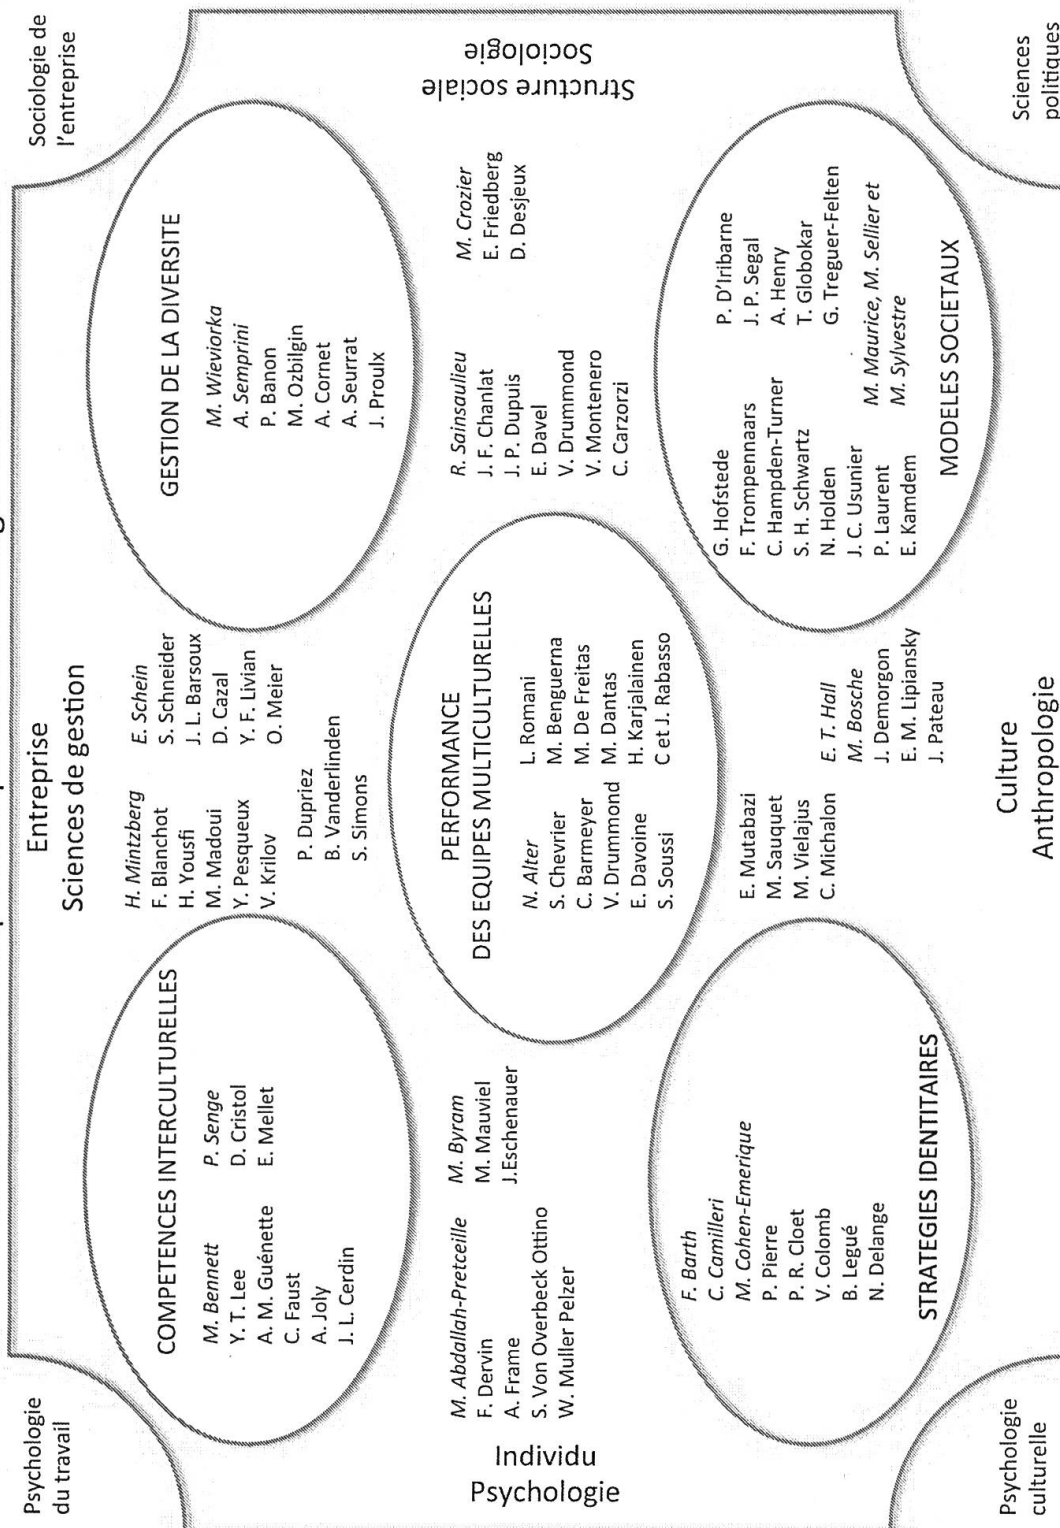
Psychologie du travail

Sociologie de l'entreprise

Sciences politiques

Psychologie culturelle

Entreprise
Sciences de gestion

Structure sociale
Sociologie

Individu
Psychologie

Culture
Anthropologie

COMPETENCES INTERCULTURELLES

M. Bennett
Y. T. Lee
A. M. Guénette
C. Faust
A. Joly
J. L. Cerdin

P. Senge
D. Cristol
E. Mellet

H. Mintzberg
F. Blanchot
H. Yousfi
M. Madoui
Y. Pesqueux
V. Krilov

E. Schein
S. Schneider
J. L. Barsoux
D. Cazal
Y. F. Livian
O. Meier

P. Dupriez
B. Vanderlinden
S. Simons

GESTION DE LA DIVERSITE

M. Wieviorka
A. Semprini
P. Banon
M. Ozbilgin
A. Cornet
A. Seurrat
J. Proulx

M. Abdallah-Pretceille
F. Dervin
A. Frame
S. Von Overbeck Ottino
W. Muller Pelzer

M. Byram
M. Mauviel
J.Eschenauer

PERFORMANCE
DES EQUIPES MULTICULTURELLES

N. Alter
S. Chevrier
C. Barmeyer
V. Drummond
E. Davoine
S. Soussi

L. Romani
M. Benguerna
M. De Freitas
M. Dantas
H. Karjalainen
C et J. Rabasso

R. Sainsaulieu
J. F. Chanlat
J. P. Dupuis
E. Davel
V. Drummond
V. Montenero
C. Carzorzi

M. Crozier
E. Friedberg
D. Desjeux

F. Barth
C. Camilleri
M. Cohen-Emerique
P. Pierre
P. R. Cloet
V. Colomb
B. Legué
N. Delange

STRATEGIES IDENTITAIRES

E. Mutabazi
M. Sauquet
M. Vielajus
C. Michalon

E. T. Hall
M. Bosche
J. Demorgon
E. M. Lipiansky
J. Pateau

G. Hofstede
F. Trompennaars
C. Hampden-Turner
S. H. Schwartz
N. Holden
J. C. Usunier
P. Laurent
E. Kamdem

P. D'Iribarne
J. P. Segal
A. Henry
T. Globokar
G. Treguer-Felten
M. Maurice, M. Sellier et
M. Sylvestre

MODELES SOCIETAUX